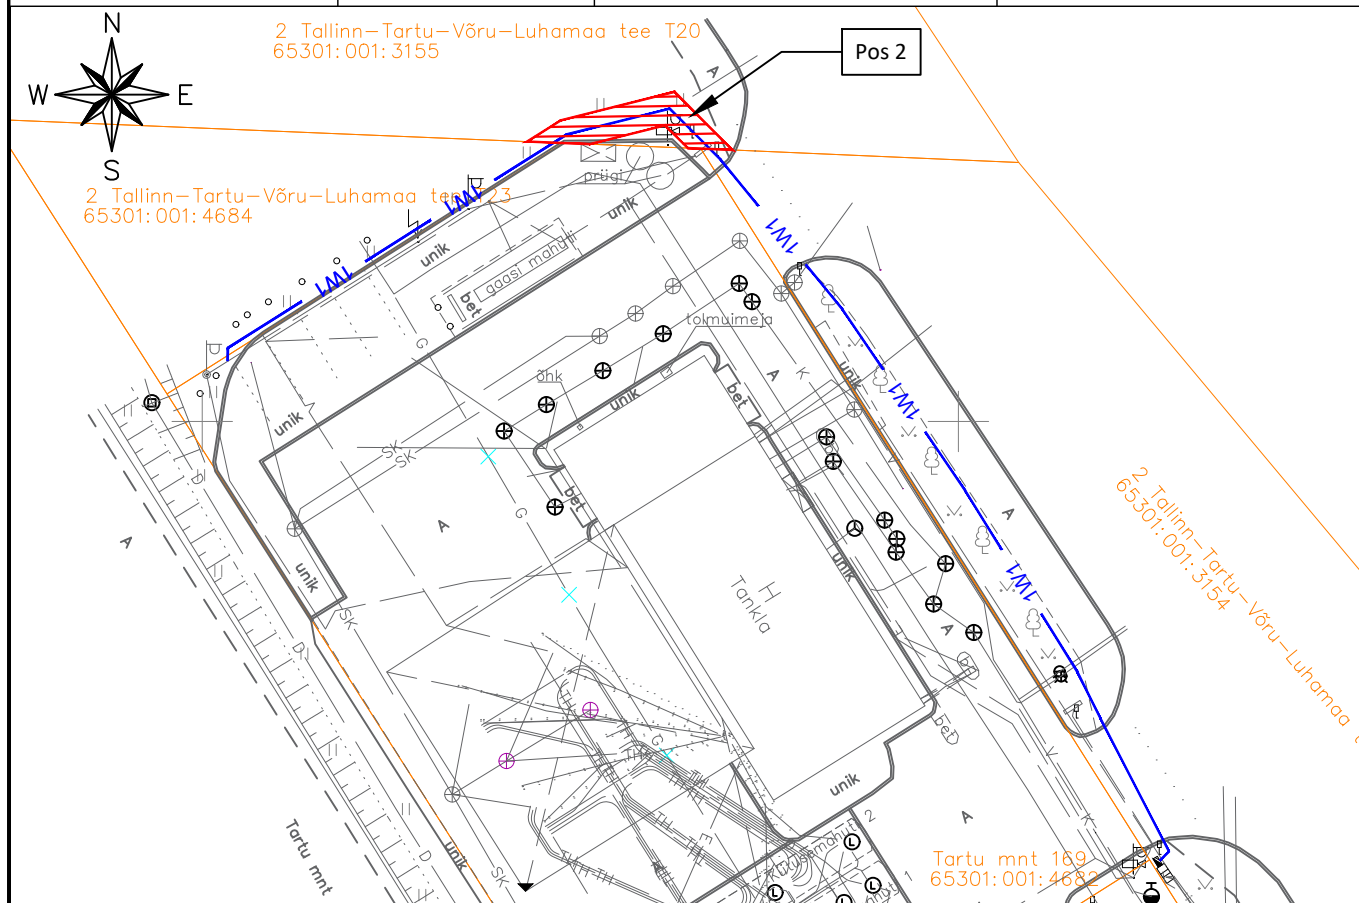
N
W
E
S

2 Tallinn–Tartu–Võru–Luhamaa tee T20
65301:001:3155

Pos 2

2 Tallinn–Tartu–Võru–Luhamaa tee T23
65301:001:4684

prügi
unik
gaasi mahuti
bet
unik
1W1
1W1
1W1
1W1
1W1
tolmuimeja
õhk
unik
bet
unik
SK
SK
G
G
A
bet
H
Tankla
unik
SK
D
A
unik
A
A
A
K
unik
A
bet
unik
A
2 Tallinn–Tartu–Võru–Luhamaa
65301:001:3154
Tartu mnt
unik
SK
D
Kütusemahuti
2
1
Tartu mnt 169
65301:001:4682
A
K